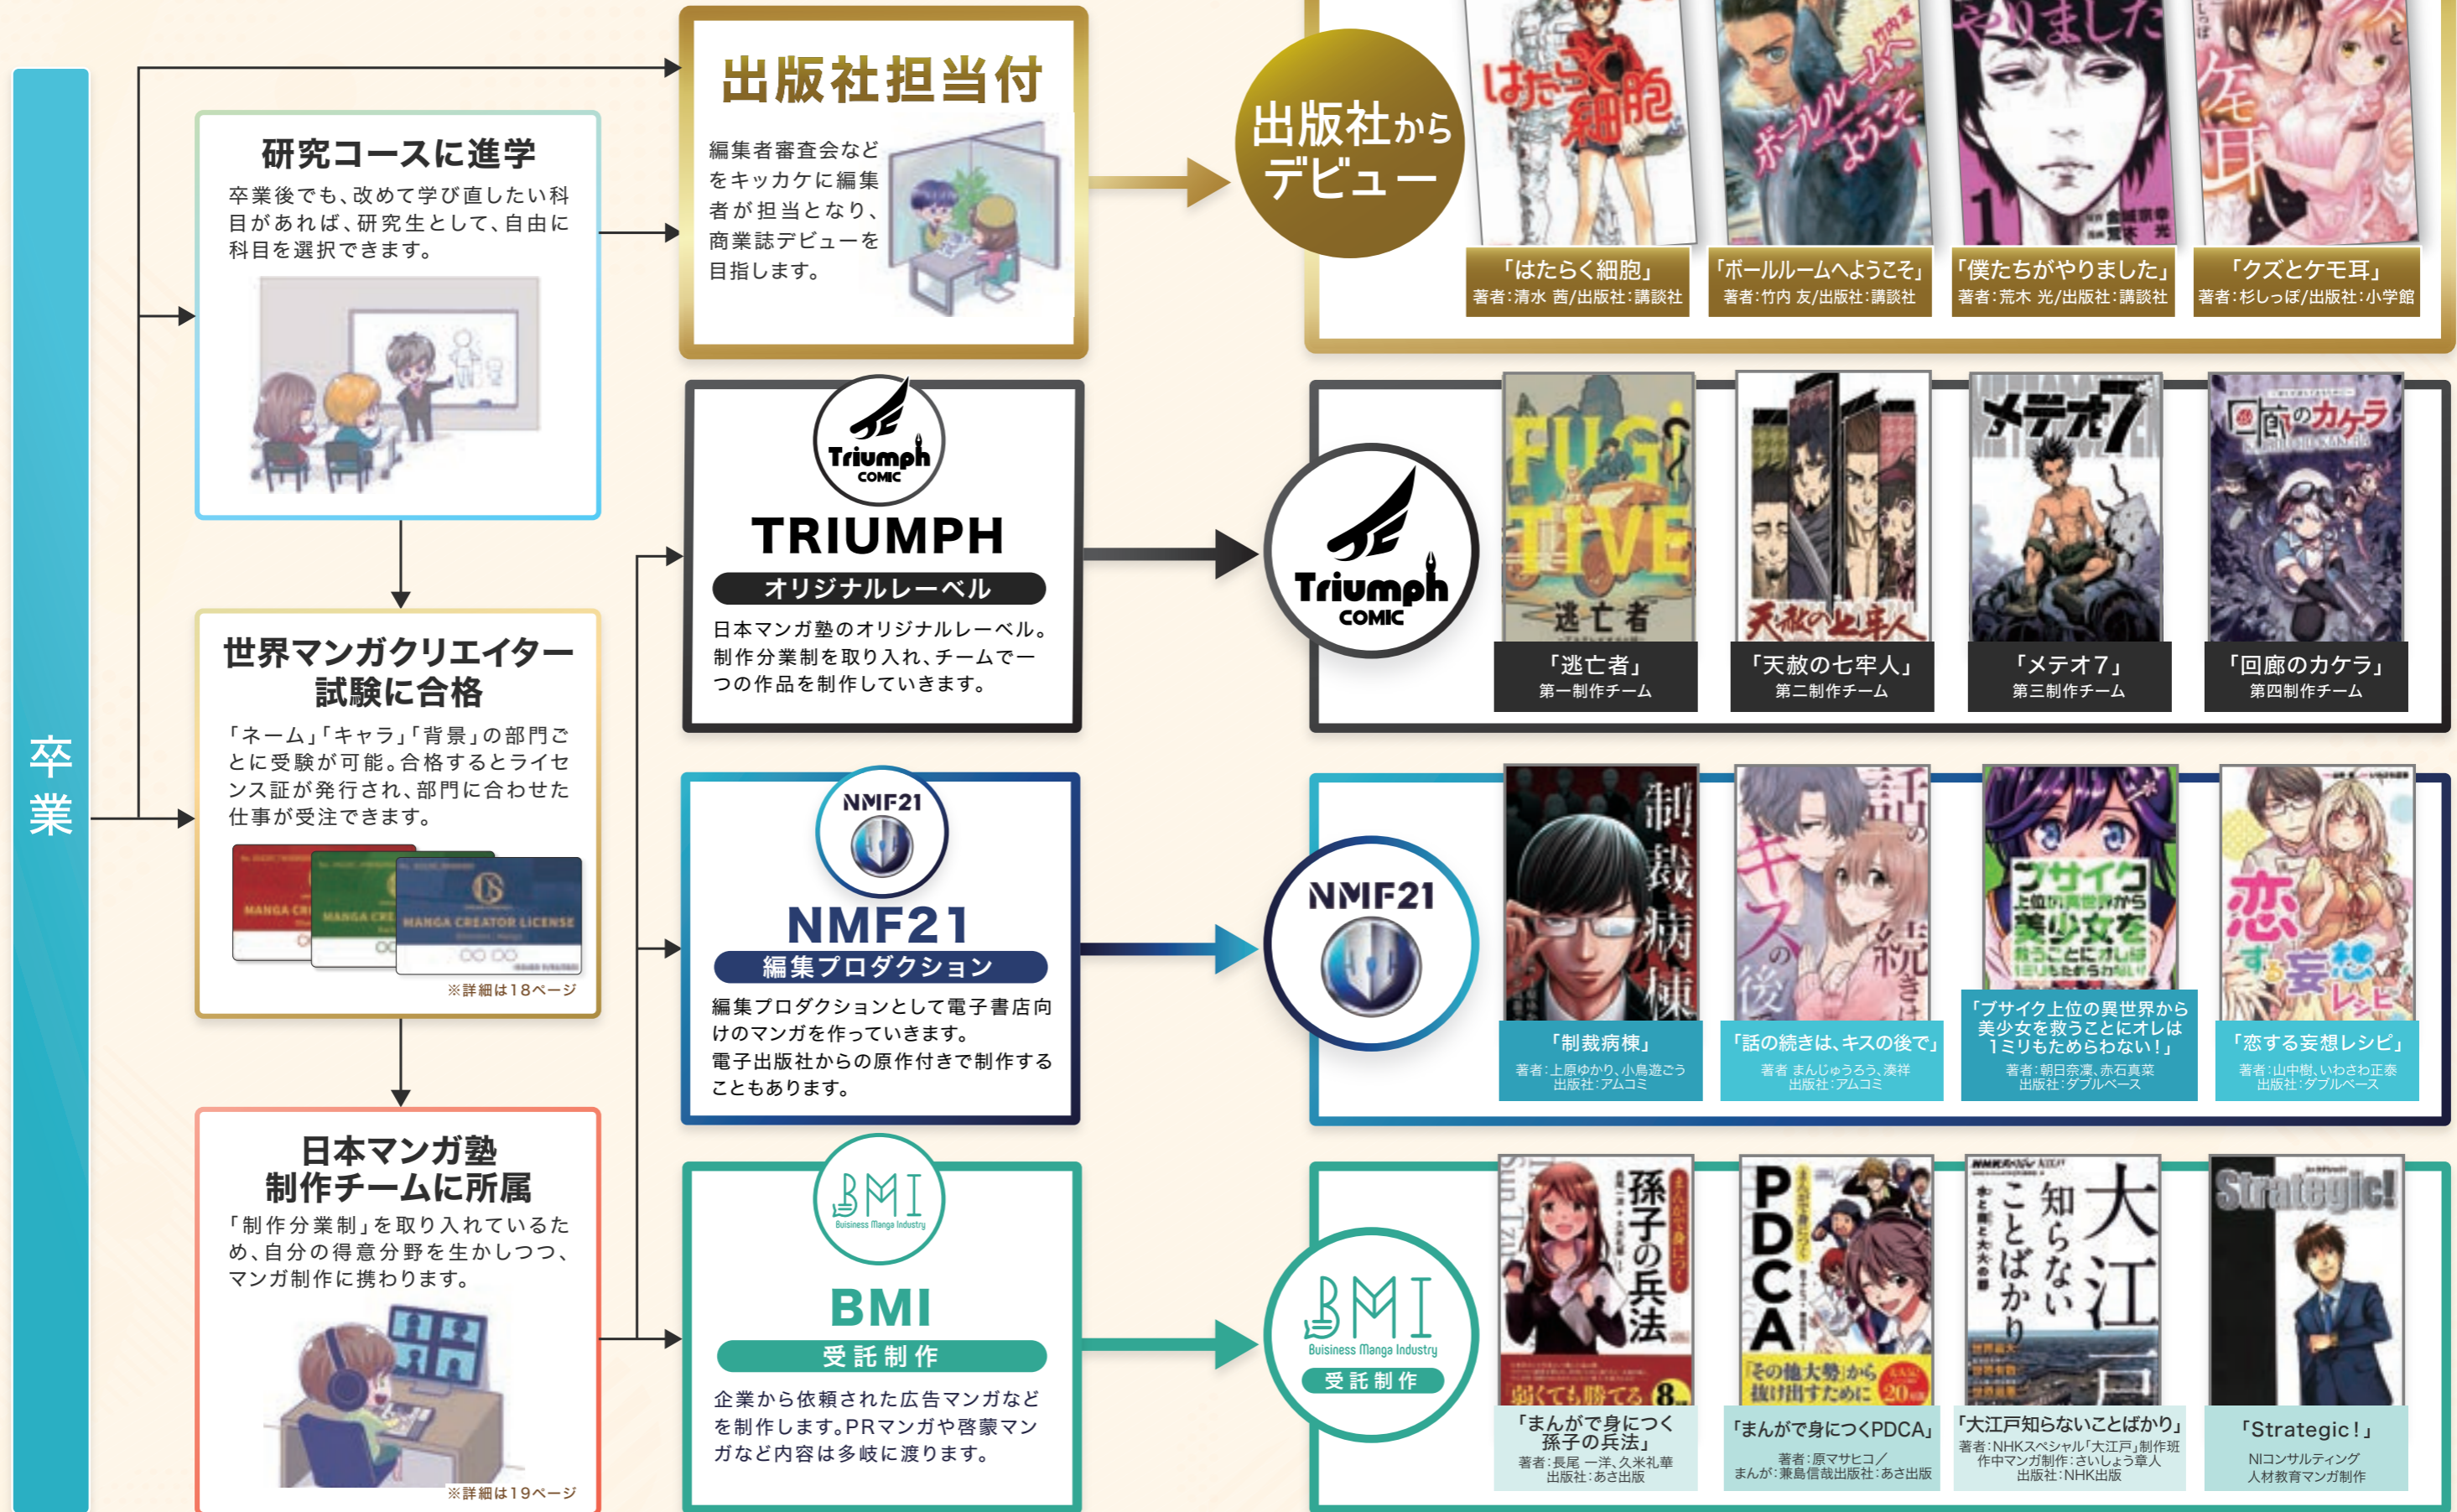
卒業

研究コースに進学
卒業後でも、改めて学び直したい科目があれば、研究生として、自由に科目を選択できます。

世界マンガクリエイター試験に合格
「ネーム」「キャラ」「背景」の部門ごとに受験が可能。合格するとライセンス証が発行され、部門に合わせた仕事が受注できます。
MANGA CREATOR LICENSE
※詳細は18ページ

日本マンガ塾制作チームに所属
「制作分業制」を取り入れているため、自分の得意分野を生かしつつ、マンガ制作に携わります。
※詳細は19ページ

出版社担当付
編集者審査会などをキッカケに編集者が担当となり、商業誌デビューを目指します。

出版社からデビュー

「はたらく細胞」
著者:清水 茜/出版社:講談社
「ボールルームへようこそ」
著者:竹内 友/出版社:講談社
「僕たちがやりました」
著者:荒木 光/出版社:講談社
「クズとケモ耳」
著者:杉しっぽ/出版社:小学館

Triumph COMIC
TRIUMPH
オリジナルレーベル
日本マンガ塾のオリジナルレーベル。制作分業制を取り入れ、チームで一つの作品を制作していきます。

Triumph COMIC
「逃亡者」
第一制作チーム
「天赦の七牢人」
第二制作チーム
「メテオ7」
第三制作チーム
「回廊のカケラ」
第四制作チーム

NMF21
NMF21
編集プロダクション
編集プロダクションとして電子書店向けのマンガを作っていきます。
電子出版社からの原作付きで制作することもあります。

NMF21
「制裁病棟」
著者:上原ゆかり、小鳥遊ごう
出版社:アムコミ
「話の続きは、キスの後で」
著者:まんじゅうろう、湊祥
出版社:アムコミ
「ブサイク上位の異世界から美少女を救うことにオレは1ミリもためらわない!」
著者:朝日奈凜、赤石真菜
出版社:ダブルベース
「恋する妄想レシピ」
著者:山中樹、いわさわ正泰
出版社:ダブルベース

BMI
Buisiness Manga Industry
BMI
受託制作
企業から依頼された広告マンガなどを制作します。PRマンガや啓蒙マンガなど内容は多岐に渡ります。

BMI
Buisiness Manga Industry
受託制作
「まんがで身につく孫子の兵法」
著者:長尾 一洋、久米礼華
出版社:あさ出版
「まんがで身につくPDCA」
著者:原マサヒコ/
まんが:兼島信哉出版社:あさ出版
「大江戸知らないことばかり」
著者:NHKスペシャル「大江戸」制作班
作中マンガ制作:さいしょう章人
出版社:NHK出版
「Strategic!」
NIコンサルティング
人材教育マンガ制作